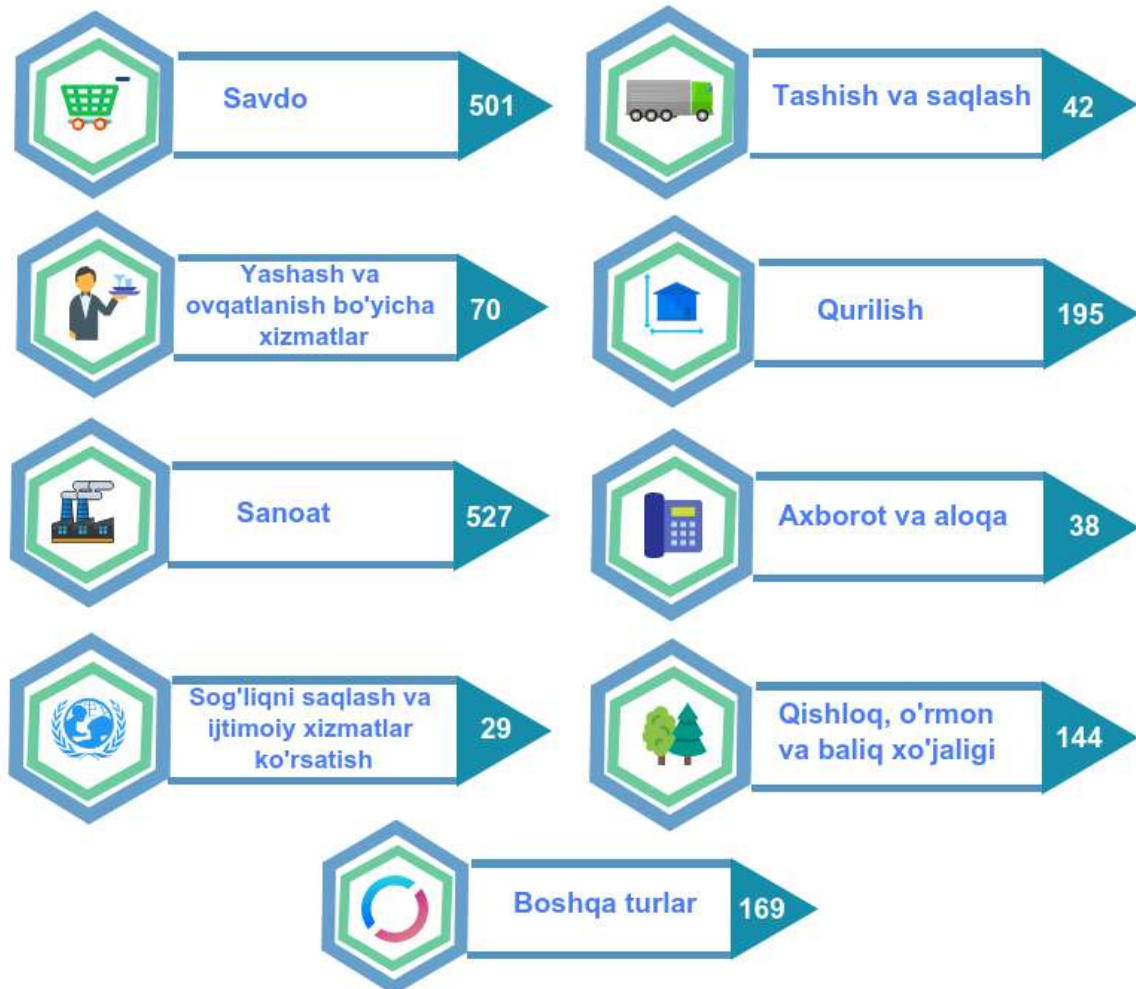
Savdo 501

Tashish va saqlash 42

Yashash va ovqatlanish bo'yicha xizmatlar 70

Qurilish 195

Sanoat 527

Axborot va aloqa 38

Sog'liqni saqlash va ijtimoiy xizmatlar ko'rsatish 29

Qishloq, o'rmon va baliq xo'jaligi 144

Boshqa turlar 169